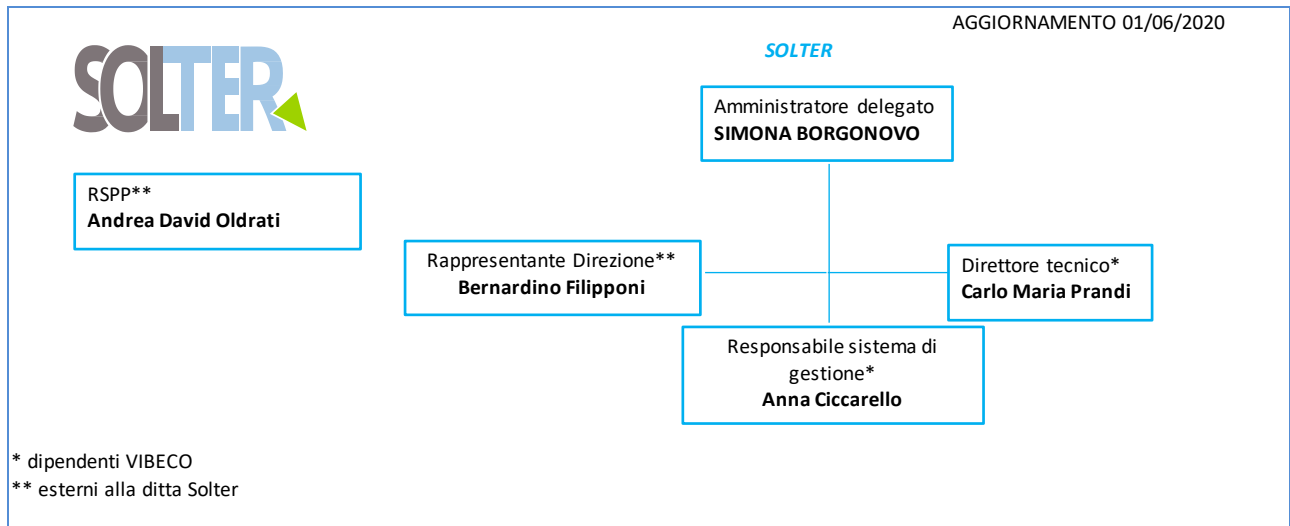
AGGIORNAMENTO 01/06/2020

SOLTER

SOLTER

Amministratore delegato
**SIMONA BORGONOVO**

RSPP**
**Andrea David Oldrati**

Rappresentante Direzione**
**Bernardino Filipponi**

Direttore tecnico*
**Carlo Maria Prandi**

Responsabile sistema di gestione*
**Anna Ciccarello**

* dipendenti VIBECO
** esterni alla ditta Solter